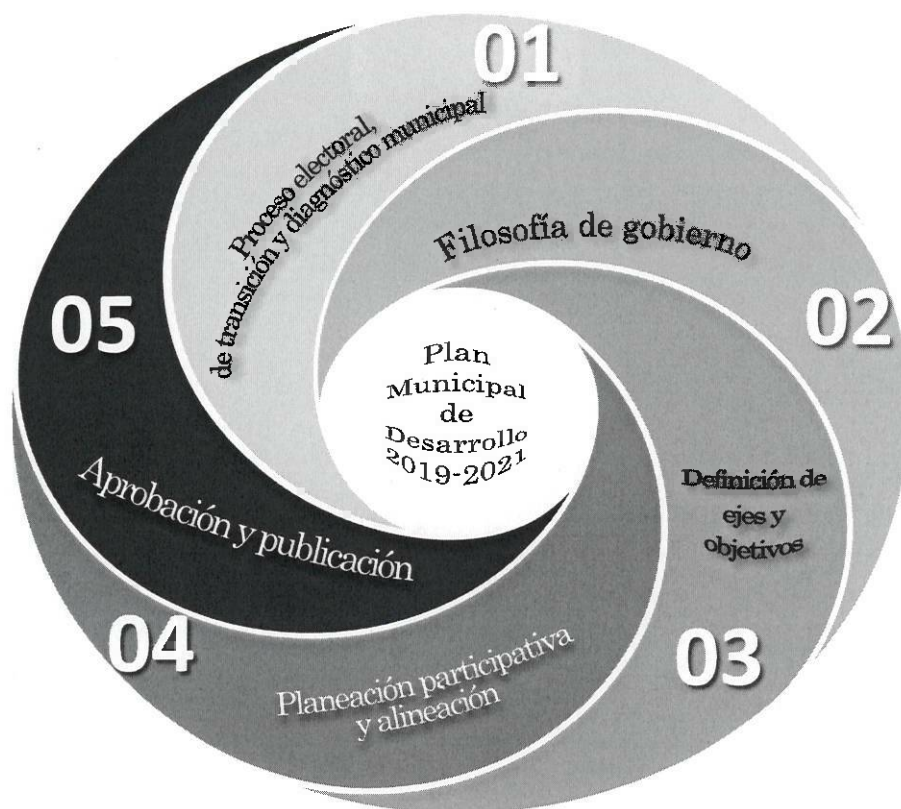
01

Proceso electoral, de transición y diagnóstico municipal

Filosofía de gobierno

02

Plan Municipal de Desarrollo 2019-2021

05

Definición de ejes y objetivos

Aprobación y publicación

04

Planeación participativa y alineación

03